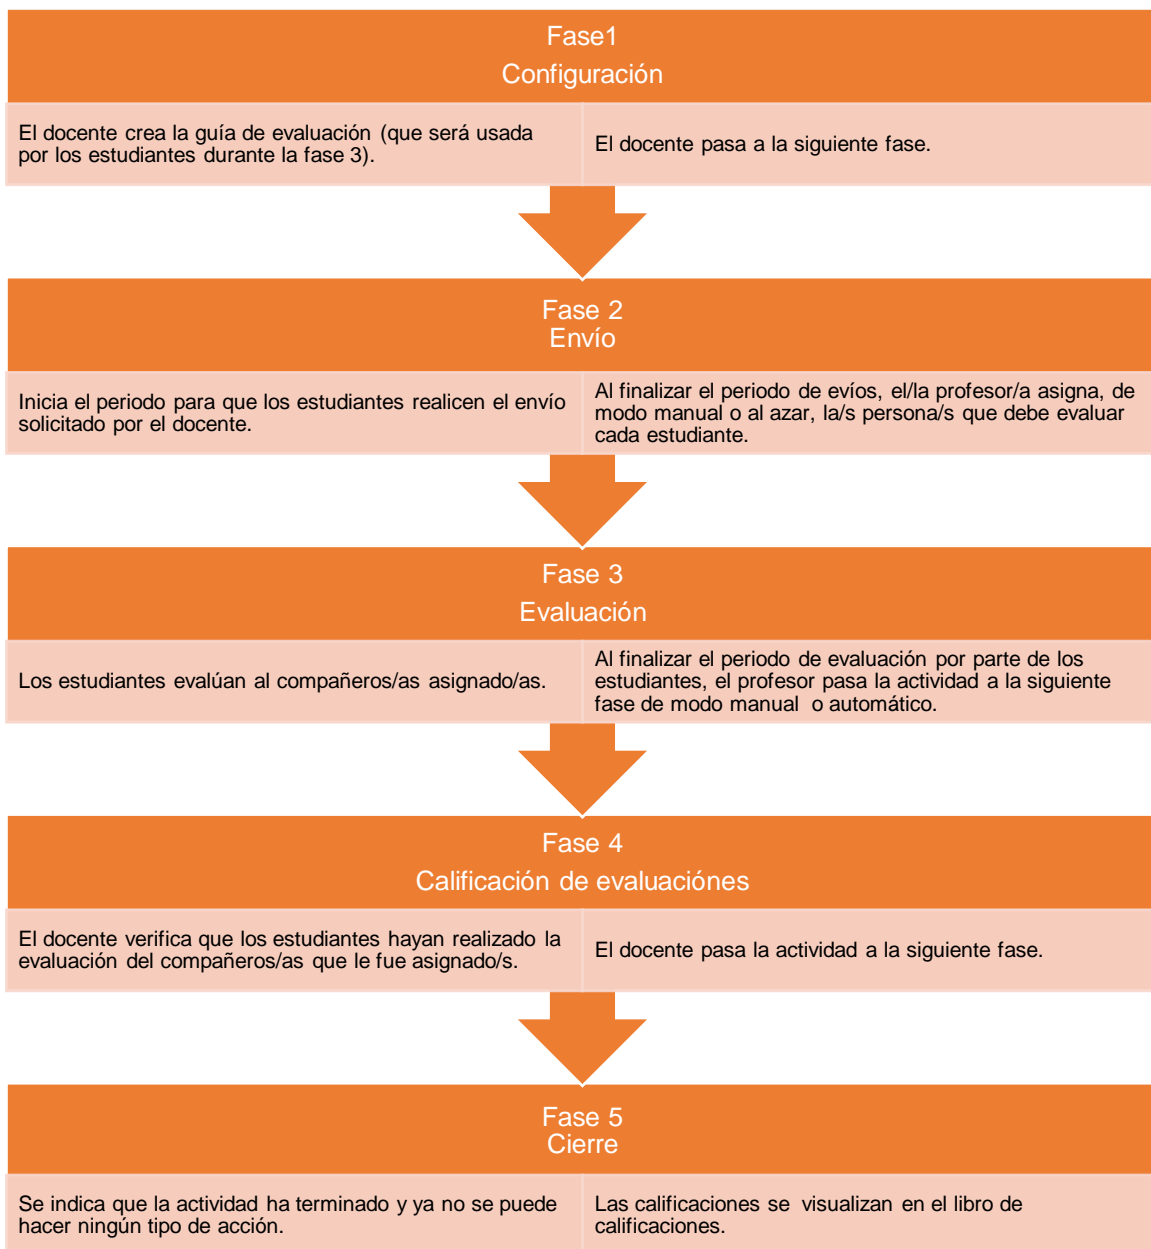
Fase1
Configuración

El docente crea la guía de evaluación (que será usada por los estudiantes durante la fase 3).

El docente pasa a la siguiente fase.

Fase 2
Envío

Inicia el periodo para que los estudiantes realicen el envío solicitado por el docente.

Al finalizar el periodo de evíos, el/la profesor/a asigna, de modo manual o al azar, la/s persona/s que debe evaluar cada estudiante.

Fase 3
Evaluación

Los estudiantes evalúan al compañeros/as asignado/as.

Al finalizar el periodo de evaluación por parte de los estudiantes, el profesor pasa la actividad a la siguiente fase de modo manual o automático.

Fase 4
Calificación de evaluaciónes

El docente verifica que los estudiantes hayan realizado la evaluación del compañeros/as que le fue asignado/s.

El docente pasa la actividad a la siguiente fase.

Fase 5
Cierre

Se indica que la actividad ha terminado y ya no se puede hacer ningún tipo de acción.

Las calificaciones se visualizan en el libro de calificaciones.